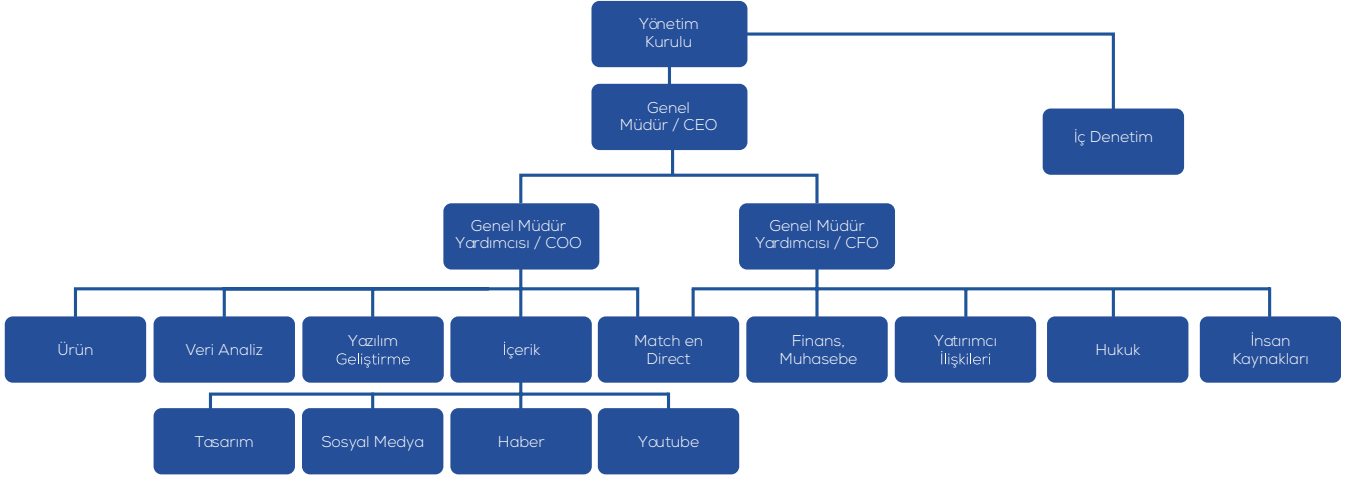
Yönetim Kurulu

Genel Müdür / CEO

İç Denetim

Genel Müdür Yardımcısı / COO

Genel Müdür Yardımcısı / CFO

Ürün

Veri Analiz

Yazılım Geliştirme

İçerik

Match en Direct

Finans, Muhasebe

Yatırımcı İlişkileri

Hukuk

İnsan Kaynakları

Tasarım

Sosyal Medya

Haber

Youtube